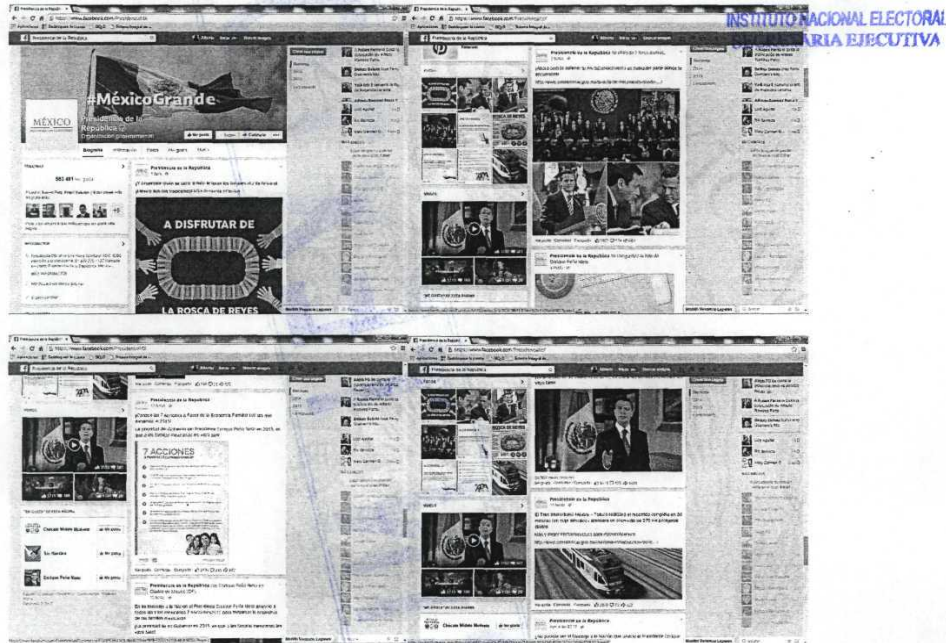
INSTITUTO NACIONAL ELECTORAL
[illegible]ARIA EJECUTIVA

Presidencia de la República
#MéxicoGrande
MÉXICO
Presidencia de la República
A DISFRUTAR DE
LA ROSCA DE REYES

Presidencia de la República

7 ACCIONES

Presidencia de la República

Enrique Peña Nieto